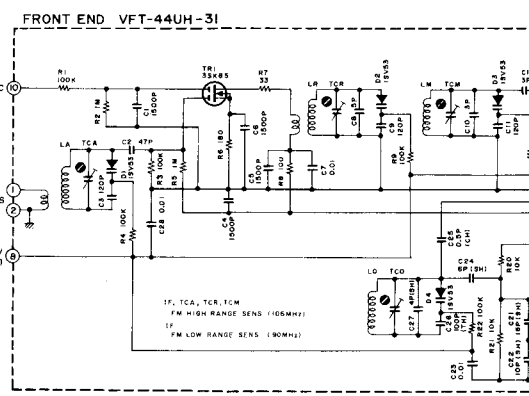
FRONT END VFT-44UH-31

10
R1 100K
R2 1M
C1 1500P
TR1 3SK85
R7 33
LA TCA
C2 47P
D1 1SV53
C3 120P
R3 100K
R5 1M
R4 100K
C28 0.01
R6 180
C6 1500P
C5 1500P
C4 1500P
R8 10
C7 0.01
LR TCR
5P
C8
D2 1SV53
C9 120P
R9 100K
LM TCM
5P
C10
D3 1SV53
C11 120P
C1
3P
1
2
8
C25 0.25P (CH)
C24 6P (SH)
LO TCO
4P (SH)
C27
D4 1SV53
C26 100P (TH)
R22 100K
R21 10K
R20 10K
C21 10P (RH)
C22 10P (RH)
C23 0.01
IF, TCA, TCR, TCM
FM HIGH RANGE SENS (106MHz)
IF
FM LOW RANGE SENS (90MHz)